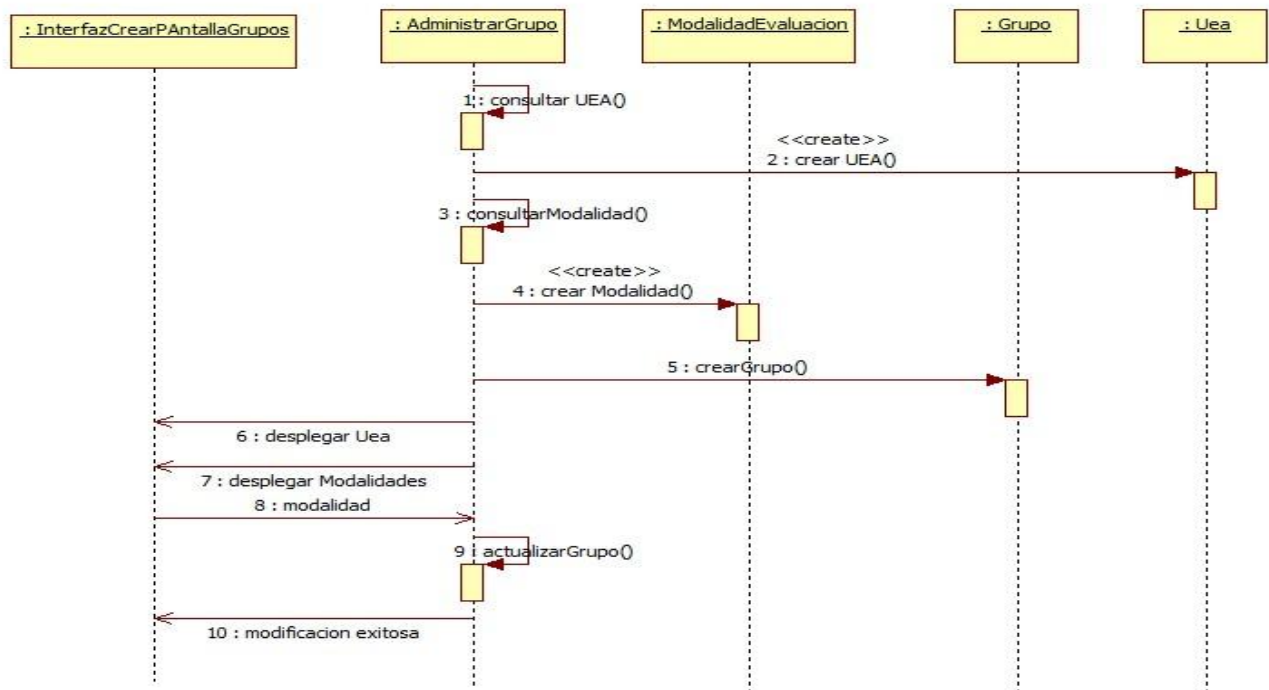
: InterfazCrearPAntallaGrupos

: AdministrarGrupo

: ModalidadEvaluacion

: Grupo

: Uea

1 : consultar UEA()

<<create>>
2 : crear UEA()

3 : consultarModalidad()

<<create>>
4 : crear Modalidad()

5 : crearGrupo()

6 : desplegar Uea

7 : desplegar Modalidades

8 : modalidad

9 : actualizarGrupo()

10 : modificacion exitosa